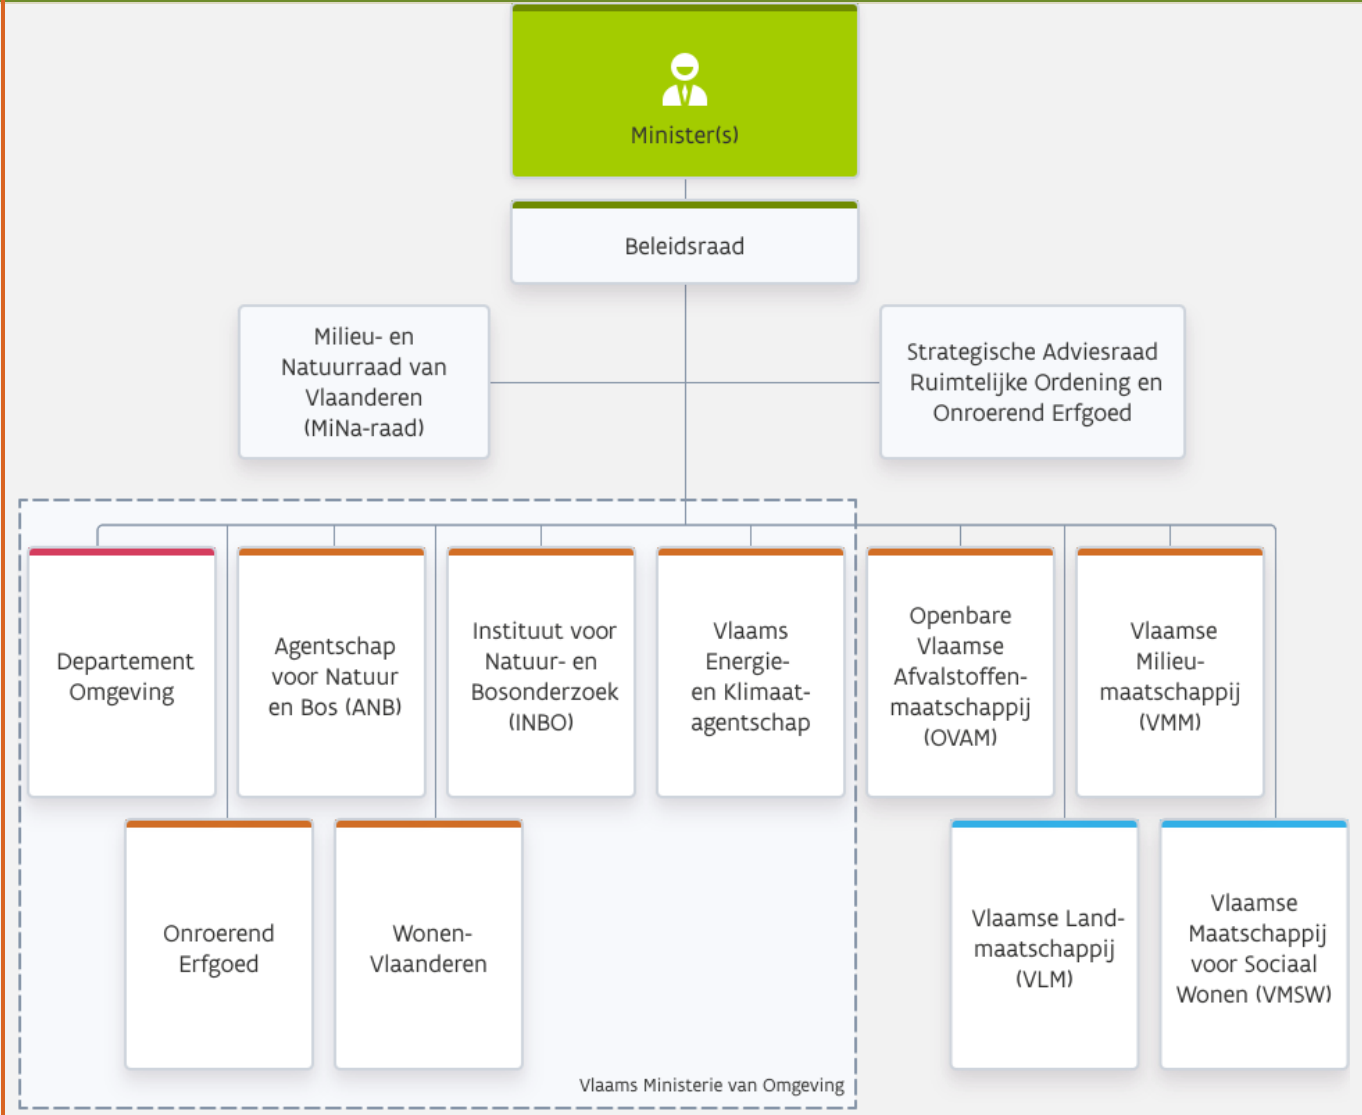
Minister(s)

Beleidsraad

Milieu- en Natuurraad van Vlaanderen (MiNa-raad)

Strategische Adviesraad Ruimtelijke Ordening en Onroerend Erfgoed

Departement Omgeving

Agentschap voor Natuur en Bos (ANB)

Instituut voor Natuur- en Bosonderzoek (INBO)

Vlaams Energie- en Klimaatagentschap

Openbare Vlaamse Afvalstoffenmaatschappij (OVAM)

Vlaamse Milieumaatschappij (VMM)

Onroerend Erfgoed

Wonen-Vlaanderen

Vlaamse Landmaatschappij (VLM)

Vlaamse Maatschappij voor Sociaal Wonen (VMSW)

Vlaams Ministerie van Omgeving